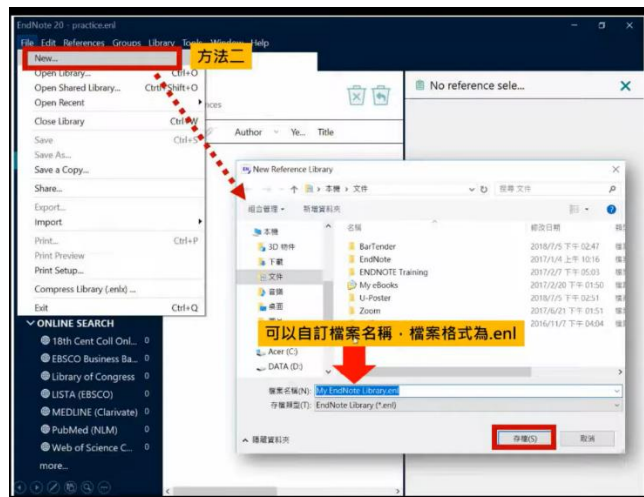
EndNote 20 - practice.enl

File Edit References Groups Library Tools Window Help

方法二

New...
Open Library... Ctrl+O
Open Shared Library... Ctrl+Shift+O
Open Recent
Close Library Ctrl+W
Save Ctrl+S
Save As...
Save a Copy...
Share...
Export...
Import
Print... Ctrl+P
Print Preview
Print Setup...
Compress Library (.enlx) ...
Exit Ctrl+Q

ONLINE SEARCH
18th Cent Coll Onl... 0
EBSCO Business Ba... 0
Library of Congress 0
LISTA (EBSCO) 0
MEDLINE (Clarivate) 0
PubMed (NLM) 0
Web of Science C... 0
more...

Author Ye... Title

No reference sele...

New Reference Library
本機 › 文件
搜尋 文件
組合管理 新增資料夾
本機
3D 物件
下載
文件
音樂
桌面
圖片
影片
Acer (C:)
DATA (D:)

| 名稱 | 修改日期 | |
|---|---|---|
| BarTender | 2018/7/5 下午 02:47 | 檔 |
| EndNote | 2017/1/4 上午 10:16 | 檔 |
| ENDNOTE Training | 2017/2/7 下午 05:03 | 檔 |
| My eBooks | 2017/2/20 下午 01:50 | 檔 |
| U-Poster | 2017/7/5 下午 02:51 | 檔 |
| Zoom | 2016/11/7 下午 04:04 | 檔 |

可以自訂檔案名稱，檔案格式為.enl

檔案名稱(N): My EndNote Library.enl
存檔類型(T): EndNote Library (*.enl)

隱藏資料夾
存檔(S)
取消